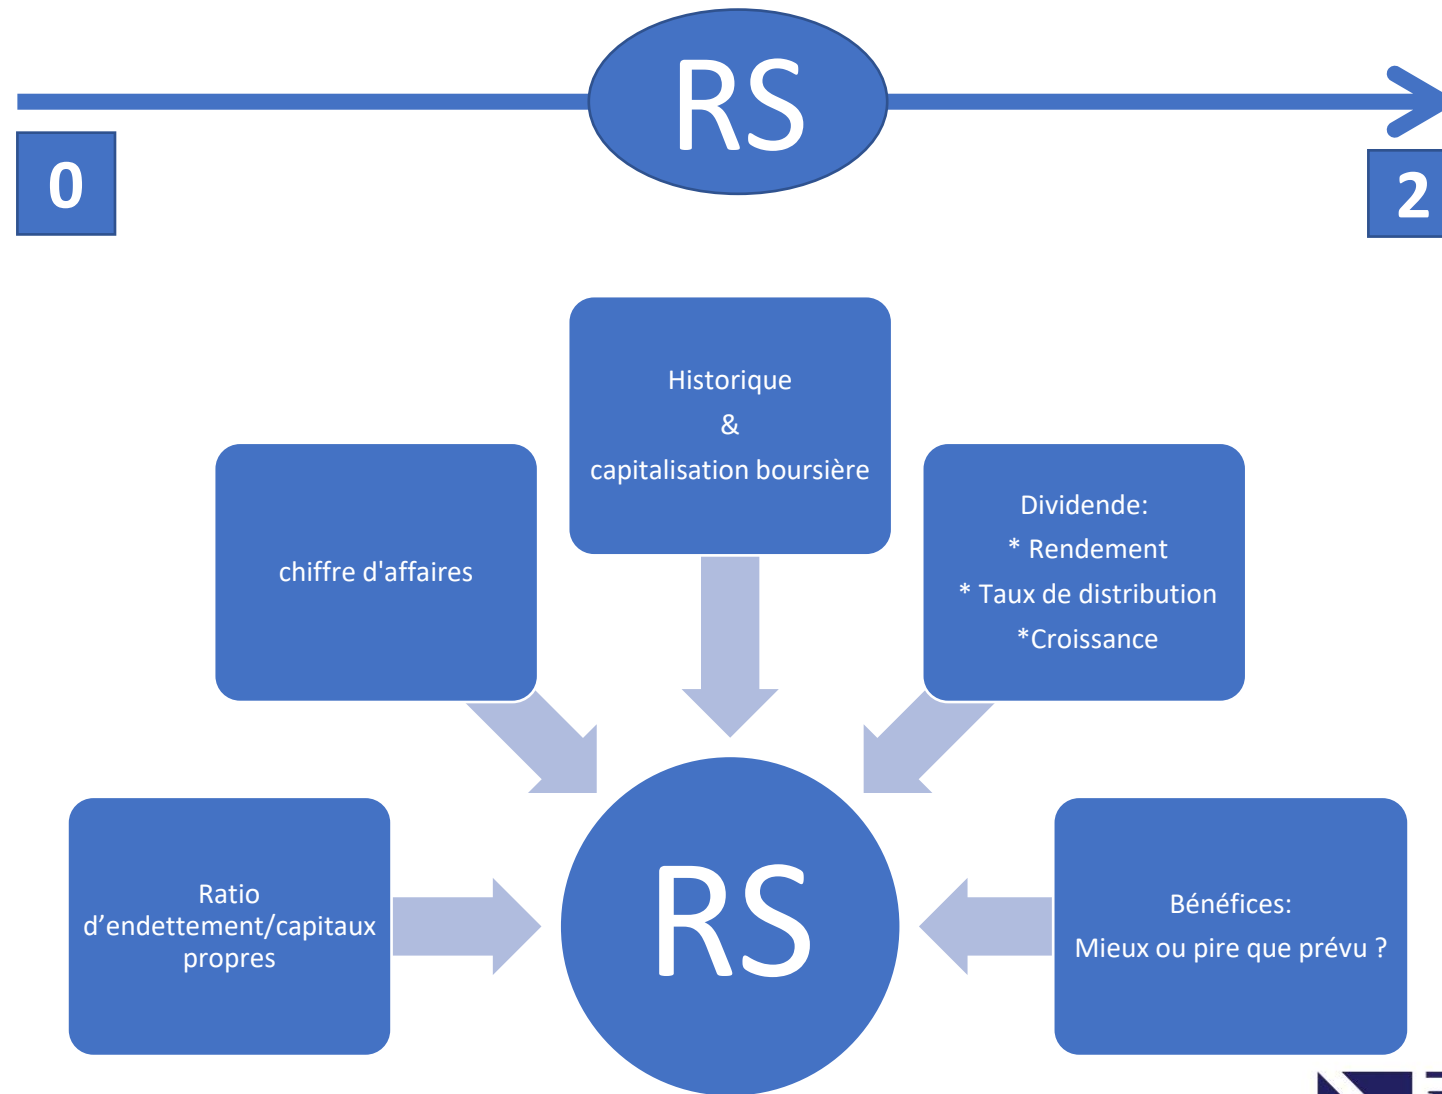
RS

0

2

Historique
&
capitalisation boursière

chiffre d'affaires

Dividende:
* Rendement
* Taux de distribution
*Croissance

Ratio d’endettement/capitaux propres

RS

Bénéfices:
Mieux ou pire que prévu ?